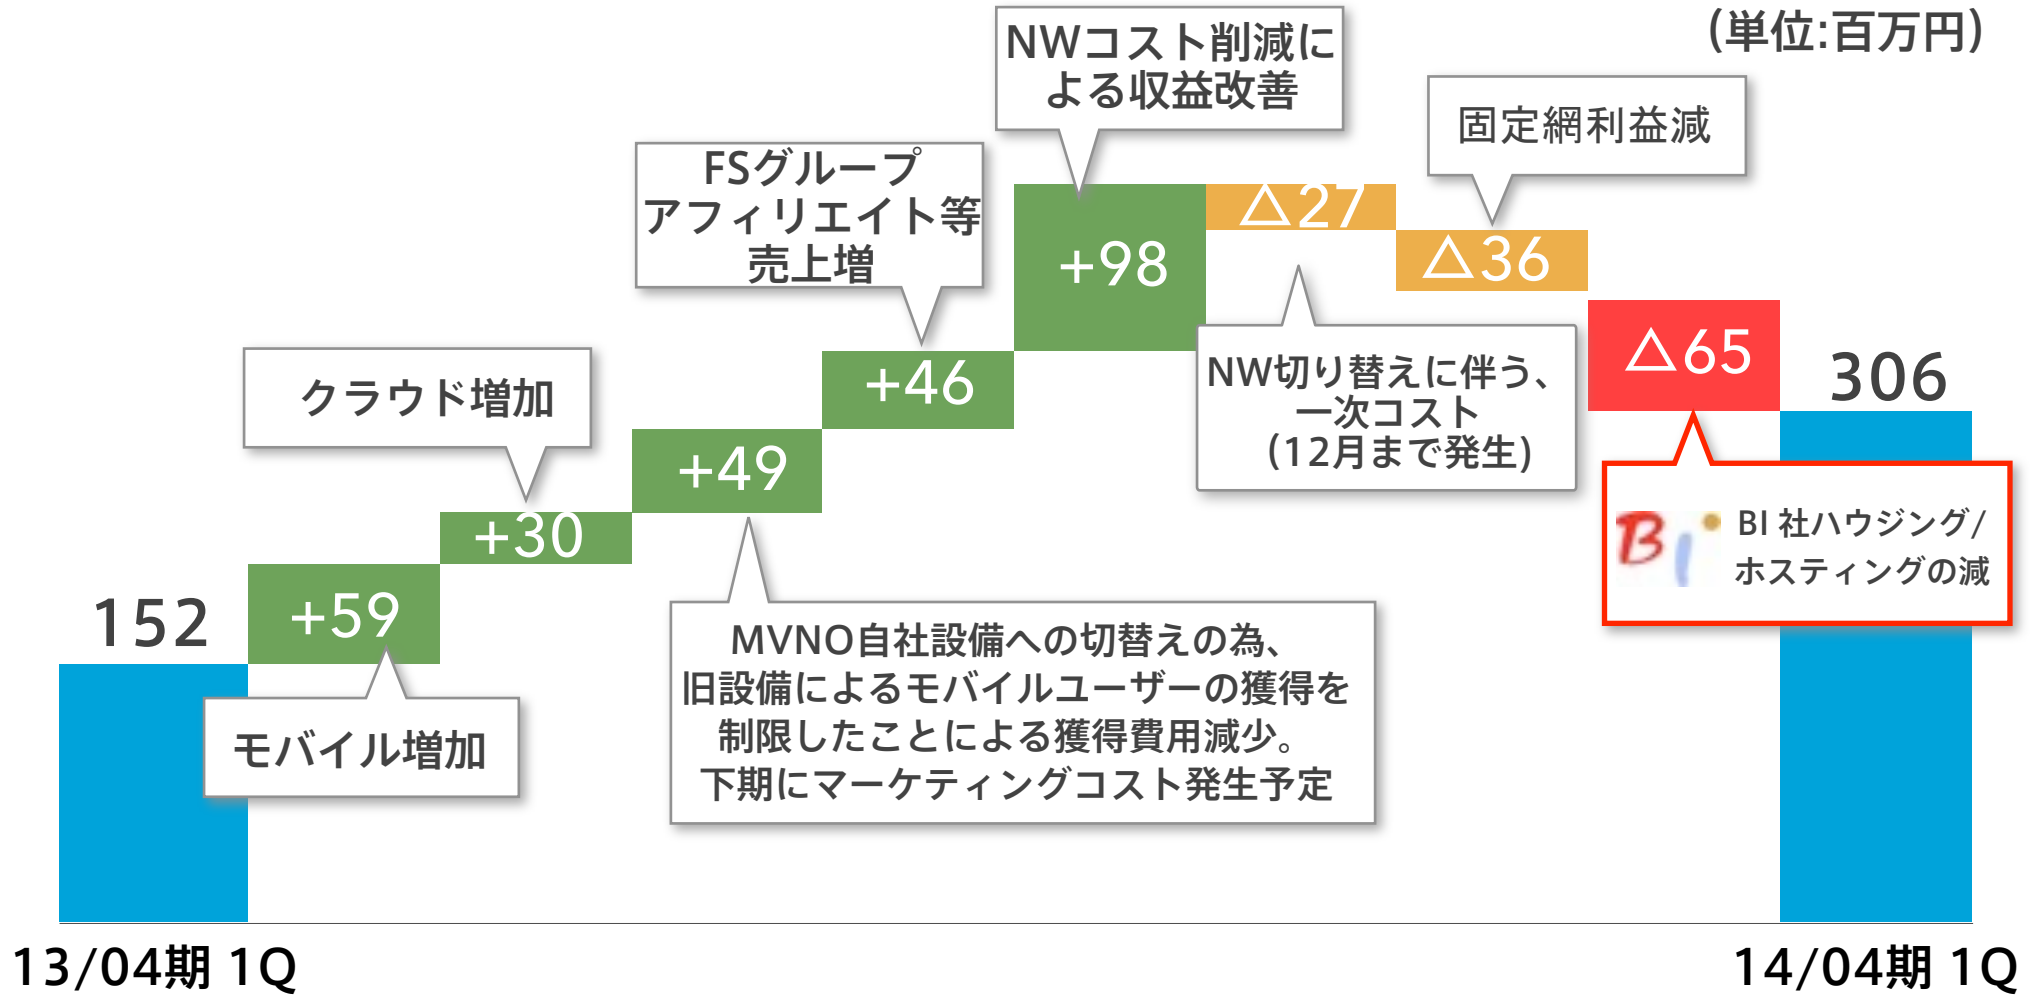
(単位:百万円)

NWコスト削減による収益改善

固定網利益減

FSグループアフィリエイト等売上増

△27

△36

+98

クラウド増加

+46

NW切り替えに伴う、一次コスト(12月まで発生)

△65

306

+49

+30

BI

BI 社ハウジング/ホスティングの減

152

+59

MVNO自社設備への切替えの為、旧設備によるモバイルユーザーの獲得を制限したことによる獲得費用減少。下期にマーケティングコスト発生予定

モバイル増加

13/04期 1Q

14/04期 1Q